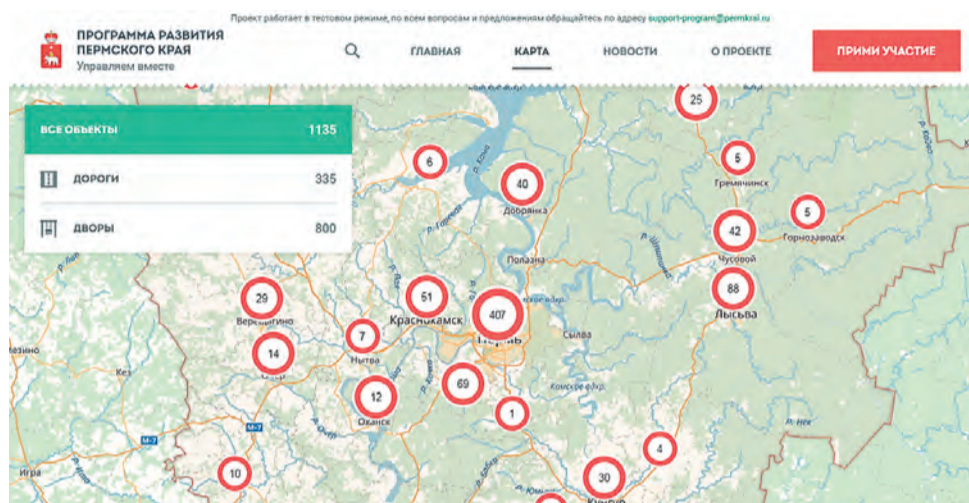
Проект работает в тестовом режиме, по всем вопросам и предложениям обращайтесь по адресу support-program@permkrai.ru

ПРОГРАММА РАЗВИТИЯ ПЕРМСКОГО КРАЯ
Управляем вместе

ГЛАВНАЯ
КАРТА
НОВОСТИ
О ПРОЕКТЕ
ПРИМИ УЧАСТИЕ

| ВСЕ ОБЪЕКТЫ | 1135 |
|---|---|
| ДОРОГИ | 335 |
| ДВОРЫ | 800 |

25
6
40
Добрянка
5
Гремячинск
5
Горнозаводск
42
Чусовой
Полазна
88
Лысьва
29
Верещагино
51
Краснокамск
407
Пермь
Сылва
7
Нытва
14
12
Оханск
69
1
4
30
10
Игра
М-7
Кез
р. Обва
р. Кама
р. Чусовая
р. Сылва
Камское вдхр.
р. Нея